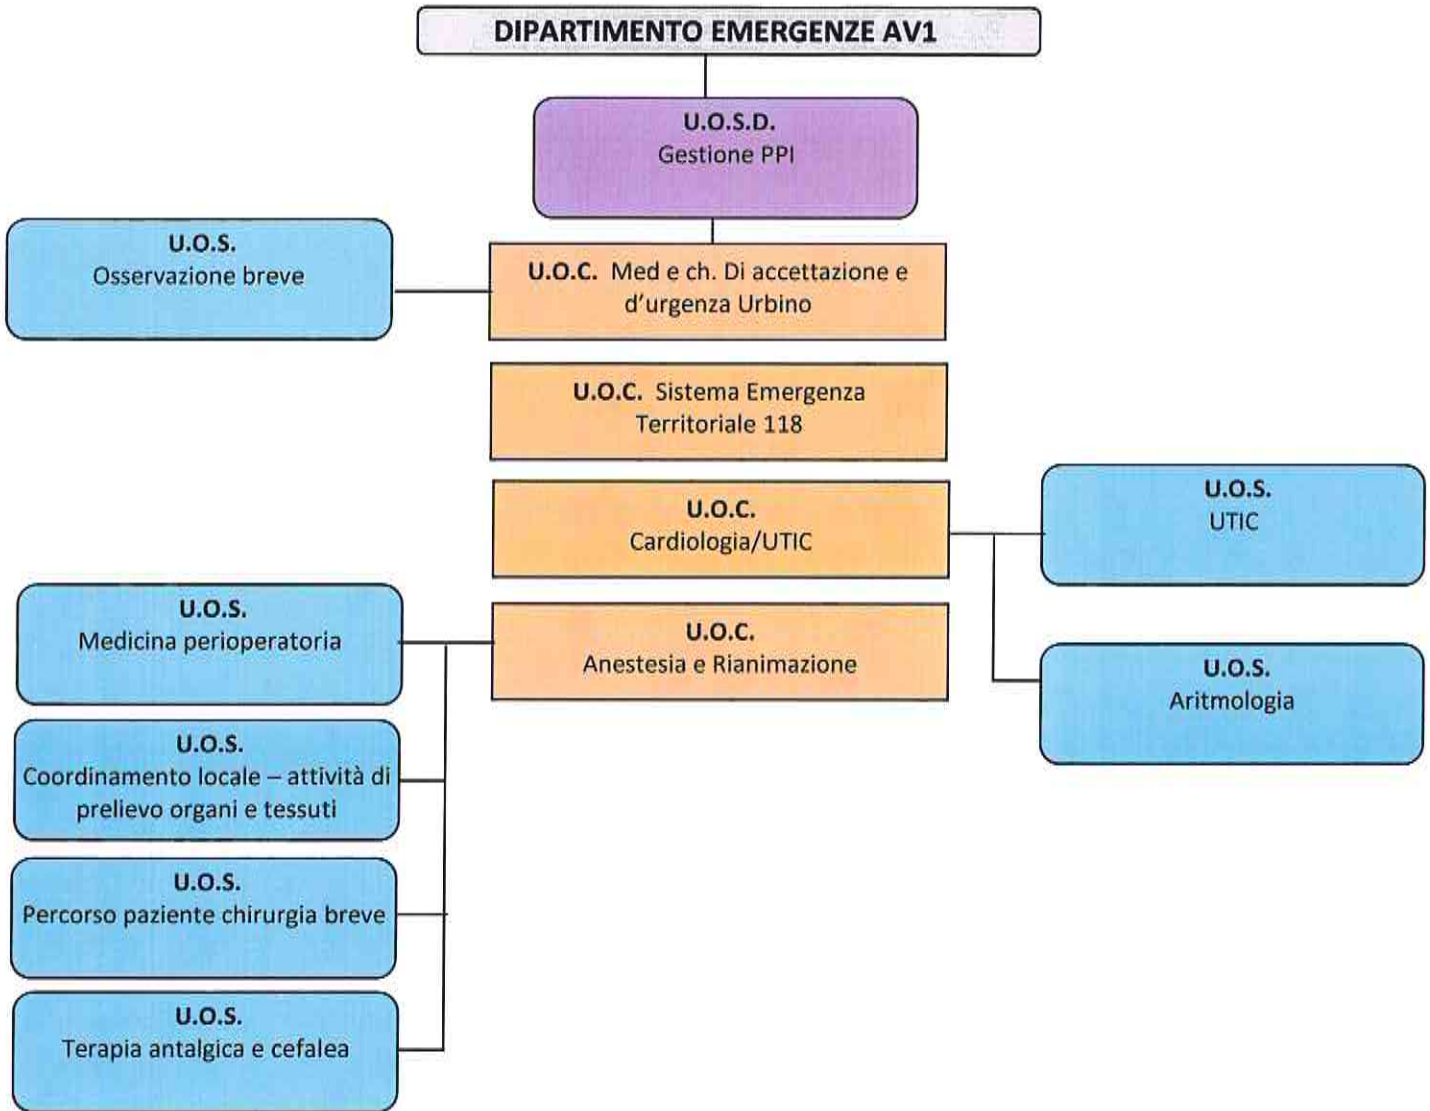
DIPARTIMENTO EMERGENZE AV1

U.O.S.D.
Gestione PPI

U.O.S.
Osservazione breve

U.O.C. Med e ch. Di accettazione e d'urgenza Urbino

U.O.C. Sistema Emergenza Territoriale 118

U.O.C.
Cardiologia/UTIC

U.O.S.
UTIC

U.O.S.
Aritmologia

U.O.S.
Medicina perioperatoria

U.O.C.
Anestesia e Rianimazione

U.O.S.
Coordinamento locale – attività di prelievo organi e tessuti

U.O.S.
Percorso paziente chirurgia breve

U.O.S.
Terapia antalgica e cefalea